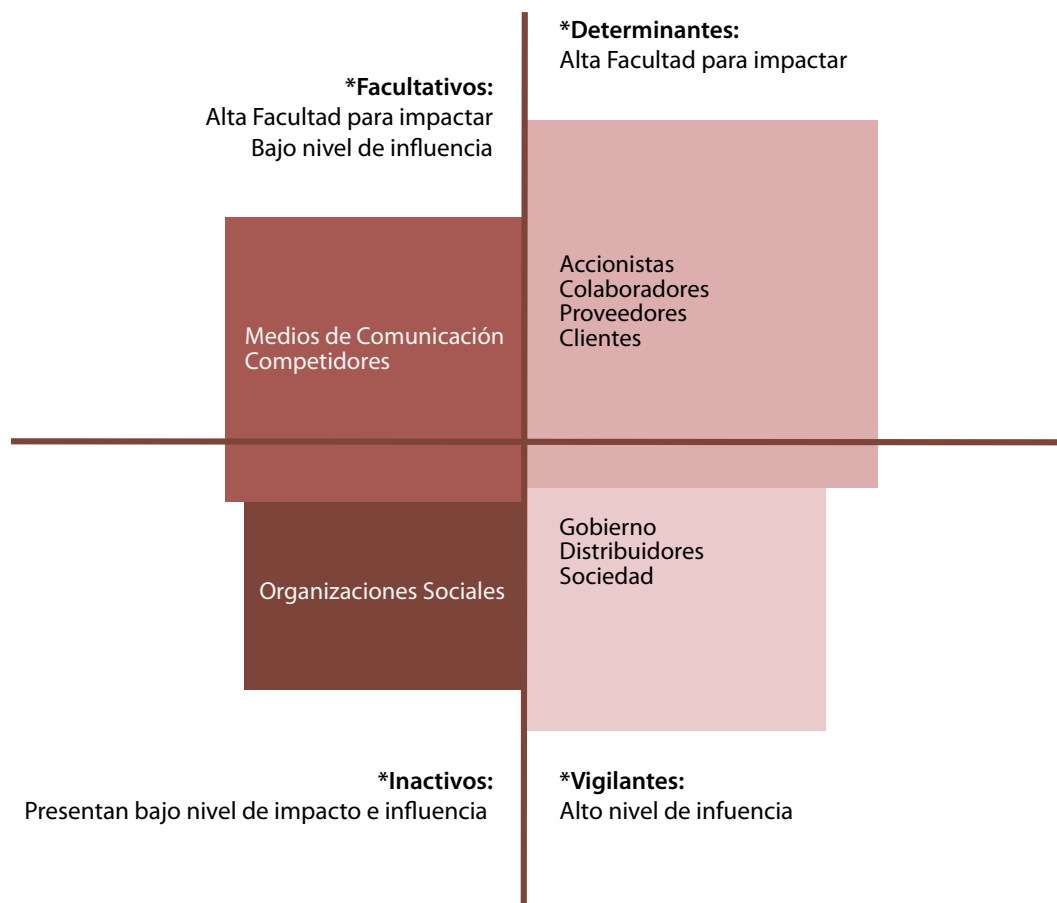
*Determinantes:
Alta Facultad para impactar

*Facultativos:
Alta Facultad para impactar
Bajo nivel de influencia

Medios de Comunicación
Competidores

Accionistas
Colaboradores
Proveedores
Clientes

Organizaciones Sociales

Gobierno
Distribuidores
Sociedad

*Inactivos:
Presentan bajo nivel de impacto e influencia

*Vigilantes:
Alto nivel de infuencia